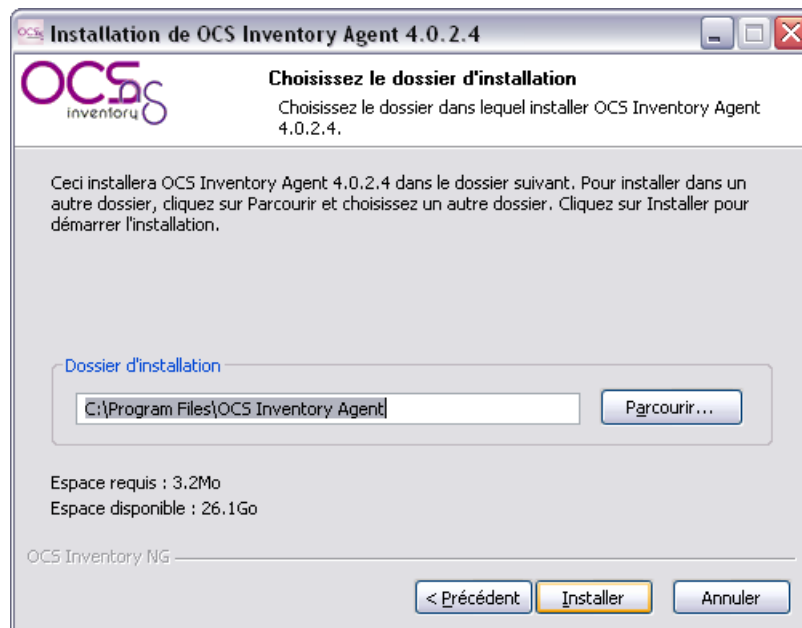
Installation de OCS Inventory Agent 4.0.2.4

OCS NG inventory

Choisissez le dossier d'installation

Choisissez le dossier dans lequel installer OCS Inventory Agent 4.0.2.4.

Ceci installera OCS Inventory Agent 4.0.2.4 dans le dossier suivant. Pour installer dans un autre dossier, cliquez sur Parcourir et choisissez un autre dossier. Cliquez sur Installer pour démarrer l'installation.

Dossier d'installation

C:\Program Files\OCS Inventory Agent

Parcourir...

Espace requis : 3.2Mo
Espace disponible : 26.1Go

OCS Inventory NG

< Précédent

Installer

Annuler